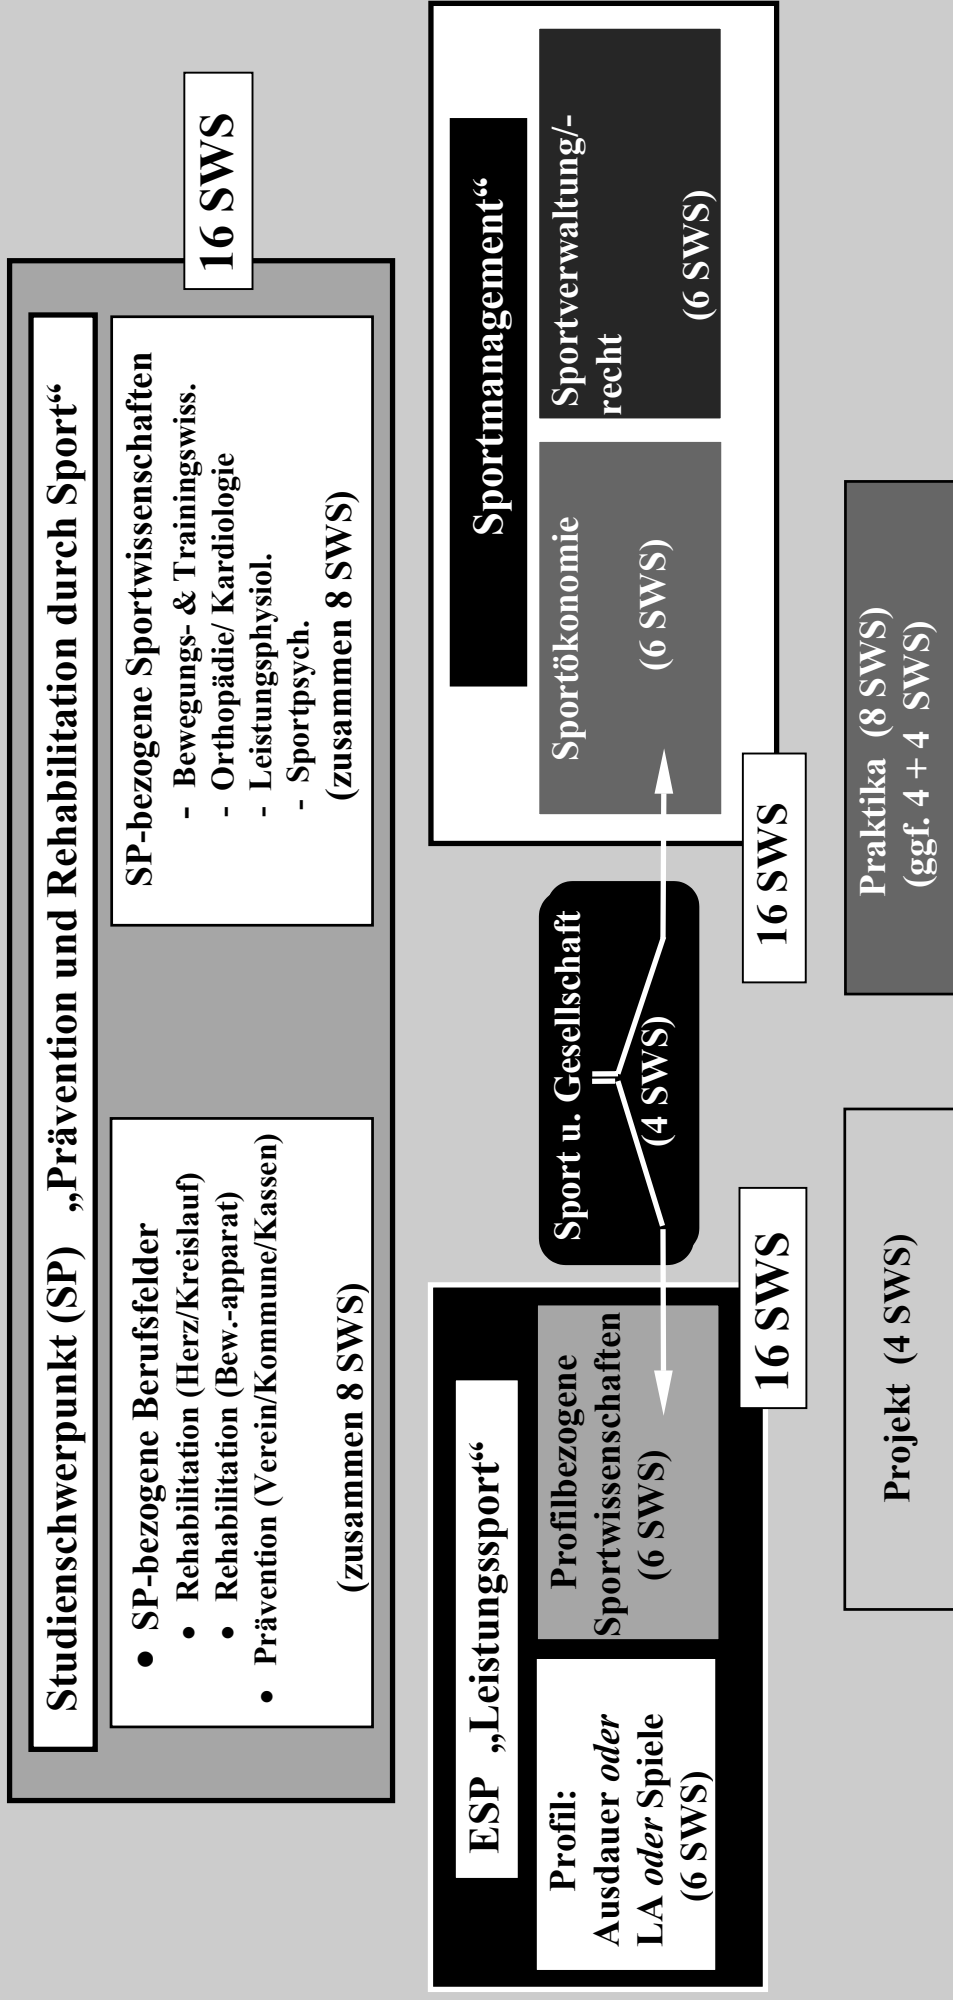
Studienschwerpunkt (SP) „Prävention und Rehabilitation durch Sport“

16 SWS

• SP-bezogene Berufsfelder
• Rehabilitation (Herz/Kreislauf)
• Rehabilitation (Bew.-apparat)
• Prävention (Verein/Kommune/Kassen)

(zusammen 8 SWS)

SP-bezogene Sportwissenschaften
- Bewegungs- & Trainingswiss.
- Orthopädie/ Kardiologie
- Leistungsphysiol.
- Sportpsych.
(zusammen 8 SWS)

ESP „Leistungssport“

Profil: Ausdauer *oder* LA *oder* Spiele (6 SWS)

Profilbezogene Sportwissenschaften (6 SWS)

16 SWS

Sport u. Gesellschaft (4 SWS)

16 SWS

„Sportmanagement“

Sportökonomie (6 SWS)

Sportverwaltung/-recht (6 SWS)

Projekt (4 SWS)

Praktika (8 SWS) (ggf. 4 + 4 SWS)